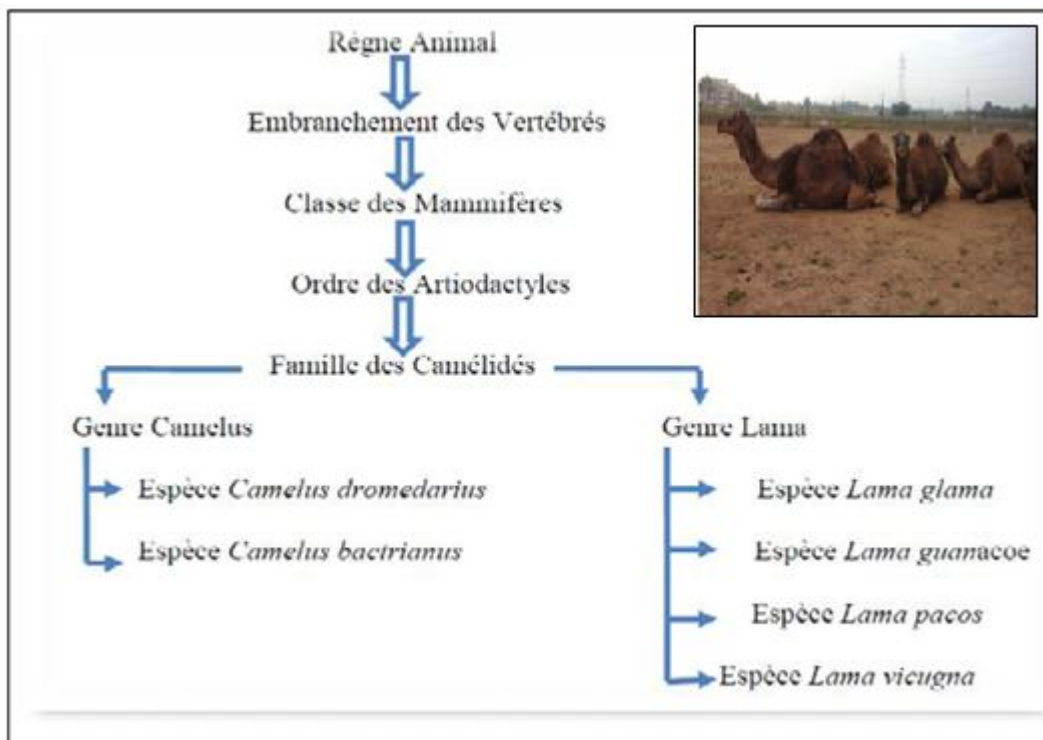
Régne Animal

Embranchement des Vertébrés

Classe des Mammifères

Ordre des Artiodactyles

Famille des Camélidés

Genre Camelus

Espèce *Camelus dromedarius*

Espèce *Camelus bactrianus*

Genre Lama

Espèce *Lama glama*

Espèce *Lama guanacoe*

Espèce *Lama pacos*

Espèce *Lama vicugna*